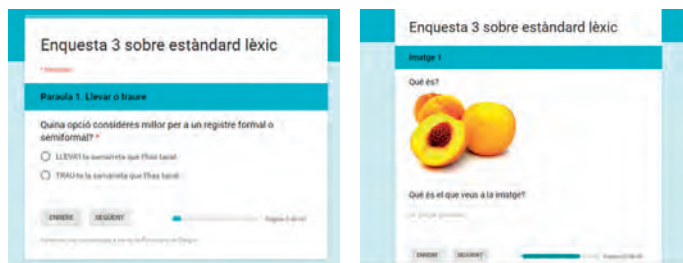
Enquesta 3 sobre estàndard lèxic

* Necessari

Paraula 1. Llevar o traure

Quina opció consideres millor per a un registre formal o semiformal? *

LLEVA't la samarreta que l'has tacat

TRAU-te la samarreta que l'has tacat

ENRERE

SEGÜENT

Pàgina 3 de 40

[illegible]

Enquesta 3 sobre estàndard lèxic

Imatge 1

Què és?

Què és el que veus a la imatge?

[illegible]

ENRERE

SEGÜENT

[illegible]